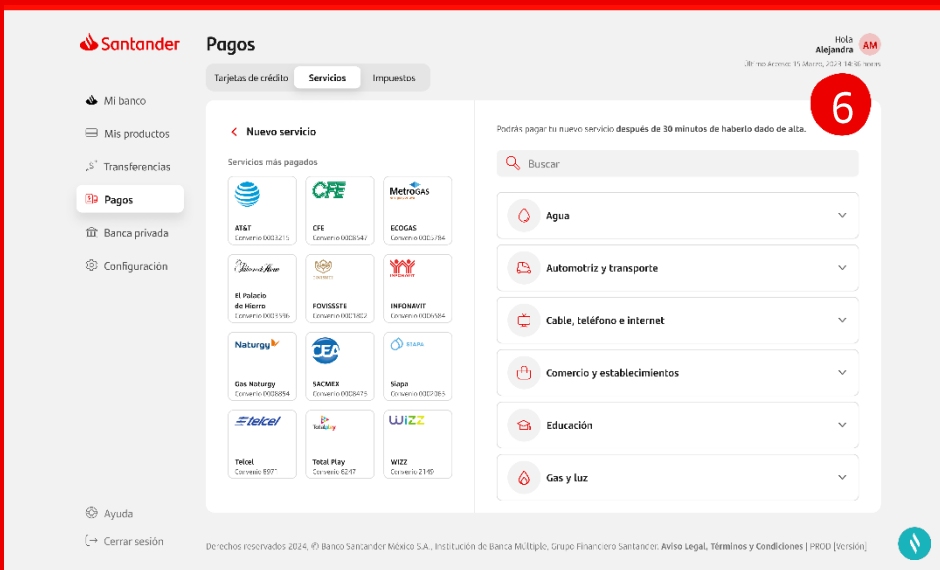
Santander

Pagos

Hola
Alejandra AM
Último Acceso: 15 Marzo, 2024 14:36 horas

Tarjetas de crédito | Servicios | Impuestos

Mi banco
Mis productos
Transferencias
Pagos
Banca privada
Configuración

< Nuevo servicio

Servicios más pagados

AT&T
Convenio 0003215

CFE
Convenio 0008547

METROGAS
ECOGAS
Convenio 0003784

El Palacio de Hierro
El Palacio de Hierro
Convenio 0003596

FOVISSSTE
Convenio 0003802

INFONAVIT
INFONAVIT
Convenio 0006984

Naturgy
Gas Naturgy
Convenio 0008854

SACMEX
Convenio 0008475

SIAPA
Siapa
Convenio 0002365

telcel
Telcel
Convenio 8977

totalplay
Total Play
Convenio 6247

WIZZ
WIZZ
Convenio 2149

6

Podrás pagar tu nuevo servicio después de 30 minutos de haberlo dado de alta.

Buscar

Agua
Automotriz y transporte
Cable, teléfono e internet
Comercio y establecimientos
Educación
Gas y luz

Ayuda
Cerrar sesión

Derechos reservados 2024, © Banco Santander México S.A., Institución de Banca Múltiple, Grupo Financiero Santander. Aviso Legal, Términos y Condiciones | PROD [Versión]